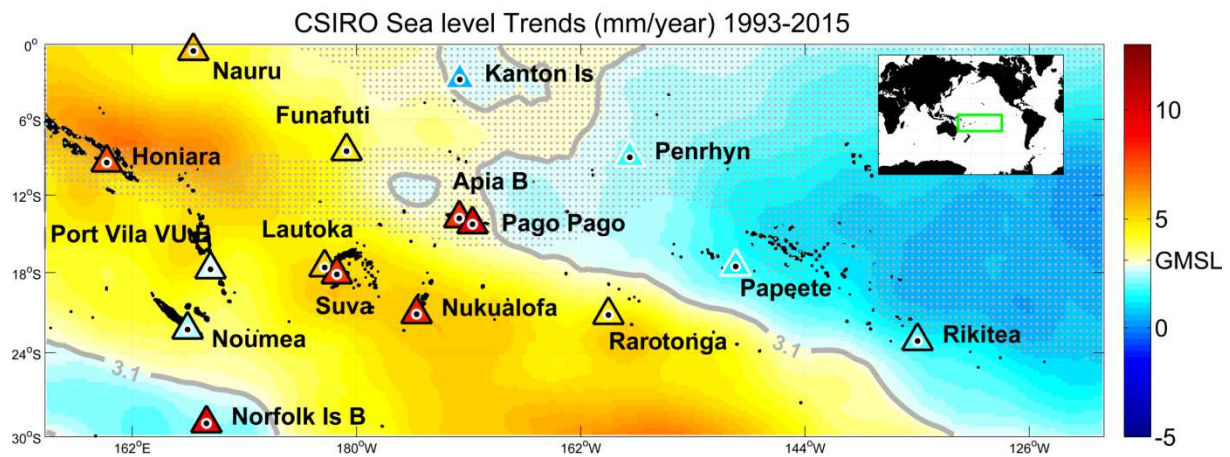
CSIRO Sea level Trends (mm/year) 1993-2015

0°
6°S
12°S
18°S
24°S
30°S

162°E
180°W
162°W
144°W
126°W

Nauru
Kanton Is
Funafuti
Penrhyn
Honiara
Apia B
Pago Pago
Port Vila VU B
Lautoka
Suva
Nukualofa
Papeete
Noumea
Rarotonga
Rikitea
Norfolk Is B
3.1
3.1

10
5
GMSL
0
-5